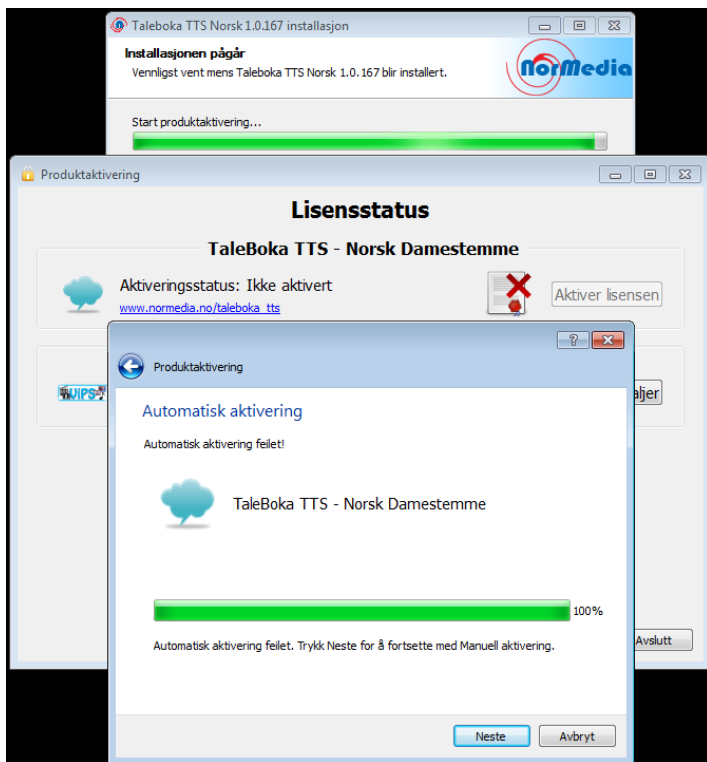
Taleboka TTS Norsk 1.0.167 installasjon

Installasjonen pågår

Vennligst vent mens Taleboka TTS Norsk 1.0.167 blir installert.

NorMedia

Start produktaktivering...

Produktaktivering

Lisensstatus

TaleBoka TTS - Norsk Damestemme

Aktiveringsstatus: Ikke aktivert

www.normedia.no/taleboka_tts

Aktiver lisensen

UIPS

aljer

Avslutt

?

Produktaktivering

Automatisk aktivering

Automatisk aktivering feilet!

TaleBoka TTS - Norsk Damestemme

100%

Automatisk aktivering feilet. Trykk Neste for å fortsette med Manuell aktivering.

Neste

Avbryt